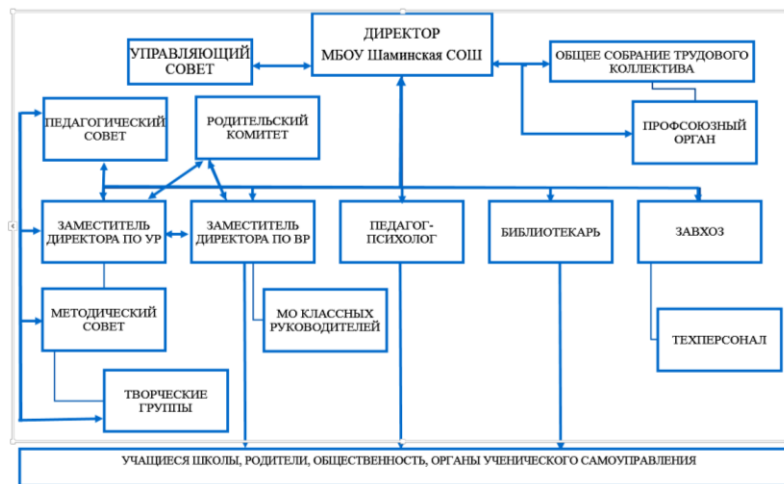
ДИРЕКТОР
МБОУ Шаминская СОШ

УПРАВЛЯЮЩИЙ СОВЕТ

ОБЩЕЕ СОБРАНИЕ ТРУДОВОГО КОЛЛЕКТИВА

ПРОФСОЮЗНЫЙ ОРГАН

ПЕДАГОГИЧЕСКИЙ СОВЕТ

РОДИТЕЛЬСКИЙ КОМИТЕТ

ЗАМЕСТИТЕЛЬ ДИРЕКТОРА ПО УР

ЗАМЕСТИТЕЛЬ ДИРЕКТОРА ПО ВР

ПЕДАГОГ-ПСИХОЛОГ

БИБЛИОТЕКАРЬ

ЗАВХОЗ

МЕТОДИЧЕСКИЙ СОВЕТ

МО КЛАССНЫХ РУКОВОДИТЕЛЕЙ

ТЕХПЕРСОНАЛ

ТВОРЧЕСКИЕ ГРУППЫ

УЧАЩИЕСЯ ШКОЛЫ, РОДИТЕЛИ, ОБЩЕСТВЕННОСТЬ, ОРГАНЫ УЧЕНИЧЕСКОГО САМОУПРАВЛЕНИЯ